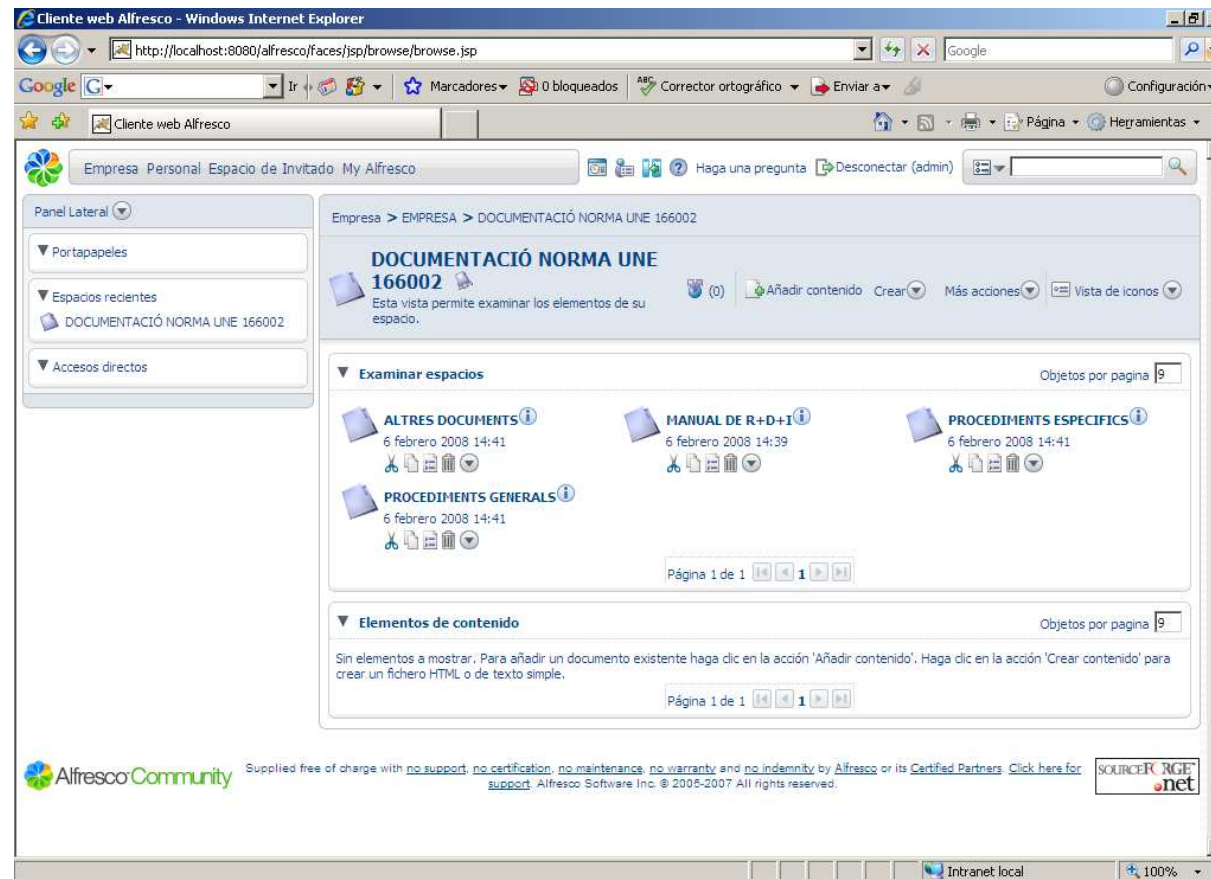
Cliente web Alfresco - Windows Internet Explorer

http://localhost:8080/alfresco/faces/jsp/browse/browse.jsp

Google

Google G- Ir Marcadores 0 bloqueados Corrector ortográfico Enviar a Configuración

Cliente web Alfresco

Página Herramientas

Empresa Personal Espacio de Invitado My Alfresco

Haga una pregunta Desconectar (admin)

Panel Lateral

Portapapeles

Espacios recientes

DOCUMENTACIÓ NORMA UNE 166002

Accesos directos

Empresa > EMPRESA > DOCUMENTACIÓ NORMA UNE 166002

DOCUMENTACIÓ NORMA UNE 166002

Esta vista permite examinar los elementos de su espacio.

(0) Añadir contenido Crear Más acciones Vista de iconos

Examinar espacios

Objetos por pagina 9

ALTRES DOCUMENTS
6 febrero 2008 14:41

MANUAL DE R+D+I
6 febrero 2008 14:39

PROCEDIMENTS ESPECIFICS
6 febrero 2008 14:41

PROCEDIMENTS GENERALS
6 febrero 2008 14:41

Página 1 de 1 1

Elementos de contenido

Objetos por pagina 9

Sin elementos a mostrar. Para añadir un documento existente haga clic en la acción 'Añadir contenido'. Haga clic en la acción 'Crear contenido' para crear un fichero HTML o de texto simple.

Página 1 de 1 1

Alfresco Community

Supplied free of charge with no support, no certification, no maintenance, no warranty and no indemnity by Alfresco or its Certified Partners. Click here for support. Alfresco Software Inc. © 2005-2007 All rights reserved.

SOURCEFORGE .net

Intranet local

100%